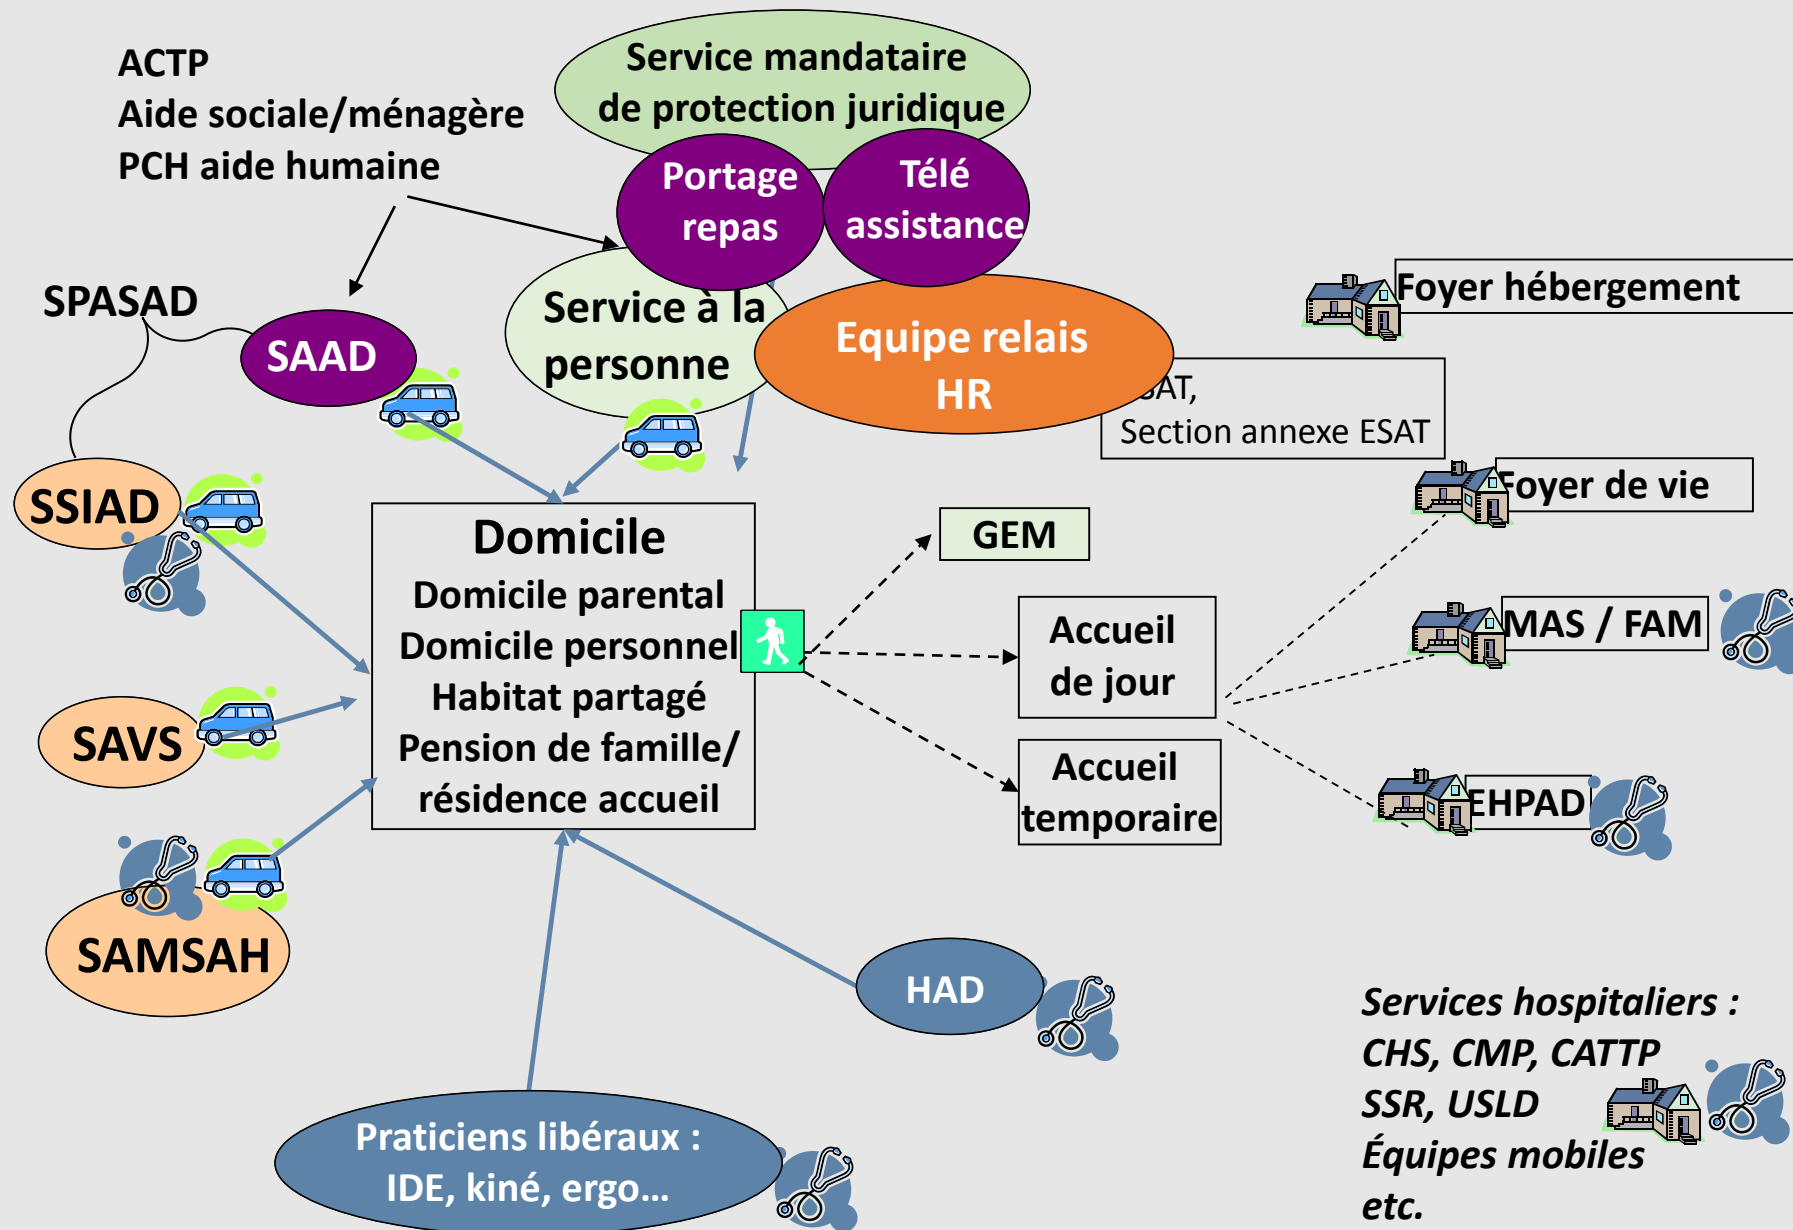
ACTP
Aide sociale/ménagère
PCH aide humaine

Service mandataire de protection juridique

Portage repas

Télé assistance

SPASAD

SAAD

Service à la personne

Equipe relais HR

Foyer hébergement

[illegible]AT,
Section annexe ESAT

SSIAD

Domicile
Domicile parental
Domicile personnel
Habitat partagé
Pension de famille/
résidence accueil

GEM

Foyer de vie

Accueil de jour

MAS / FAM

SAVS

Accueil temporaire

EHPAD

SAMSAH

HAD

Services hospitaliers :
CHS, CMP, CATTP
SSR, USLD
Équipes mobiles
etc.

Praticiens libéraux :
IDE, kiné, ergo…